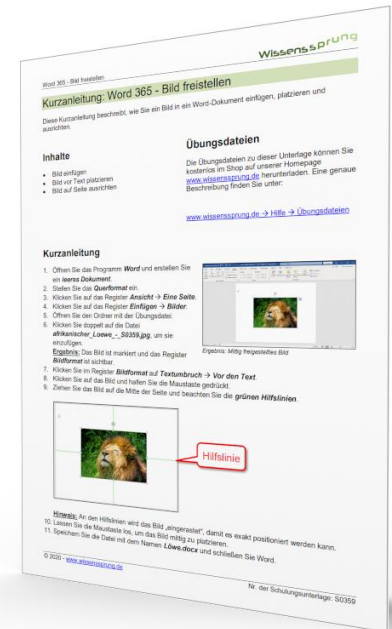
Wissenssprung

Word 365 - Bild freistellen

Kurzanleitung: Word 365 - Bild freistellen

Diese Kurzanleitung beschreibt, wie Sie ein Bild in ein Word-Dokument einfügen, platzieren und ausrichten.

Inhalte

- Bild einfügen
- Bild vor Text platzieren
- Bild auf Seite ausrichten

Übungsdateien

Die Übungsdateien zu dieser Unterlage können Sie kostenlos im Shop auf unserer Homepage www.wissenssprung.de herunterladen. Eine genaue Beschreibung finden Sie unter:

www.wissenssprung.de → Hilfe → Übungsdateien

Kurzanleitung

1. Öffnen Sie das Programm **Word** und erstellen Sie ein **leeres Dokument**.
2. Stellen Sie das **Querformat** ein.
3. Klicken Sie auf das Register **Ansicht → Eine Seite**.
4. Klicken Sie auf das Register **Einfügen → Bilder**.
5. Öffnen Sie den Ordner mit der Übungsdatei.
6. Klicken Sie doppelt auf die Datei **afrikanischer_Loewe_-_S0359.jpg**, um sie einzufügen.
**Ergebnis:** Das Bild ist markiert und das Register **Bildformat** ist sichtbar.
7. Klicken Sie im Register **Bildformat** auf **Textumbruch → Vor den Text**.
8. Klicken Sie auf das Bild und halten Sie die Maustaste gedrückt.
9. Ziehen Sie das Bild auf die Mitte der Seite und beachten Sie die **grünen Hilfslinien**.

Ergebnis: Mittig freigestelltes Bild

Hilfslinie

**Hinweis:** An den Hilfslinien wird das Bild „eingerastet", damit es exakt positioniert werden kann.
10. Lassen Sie die Maustaste los, um das Bild mittig zu platzieren.
11. Speichern Sie die Datei mit dem Namen **Löwe.docx** und schließen Sie Word.

© 2020 - www.wissenssprung.de

Nr. der Schulungsunterlage: S0359